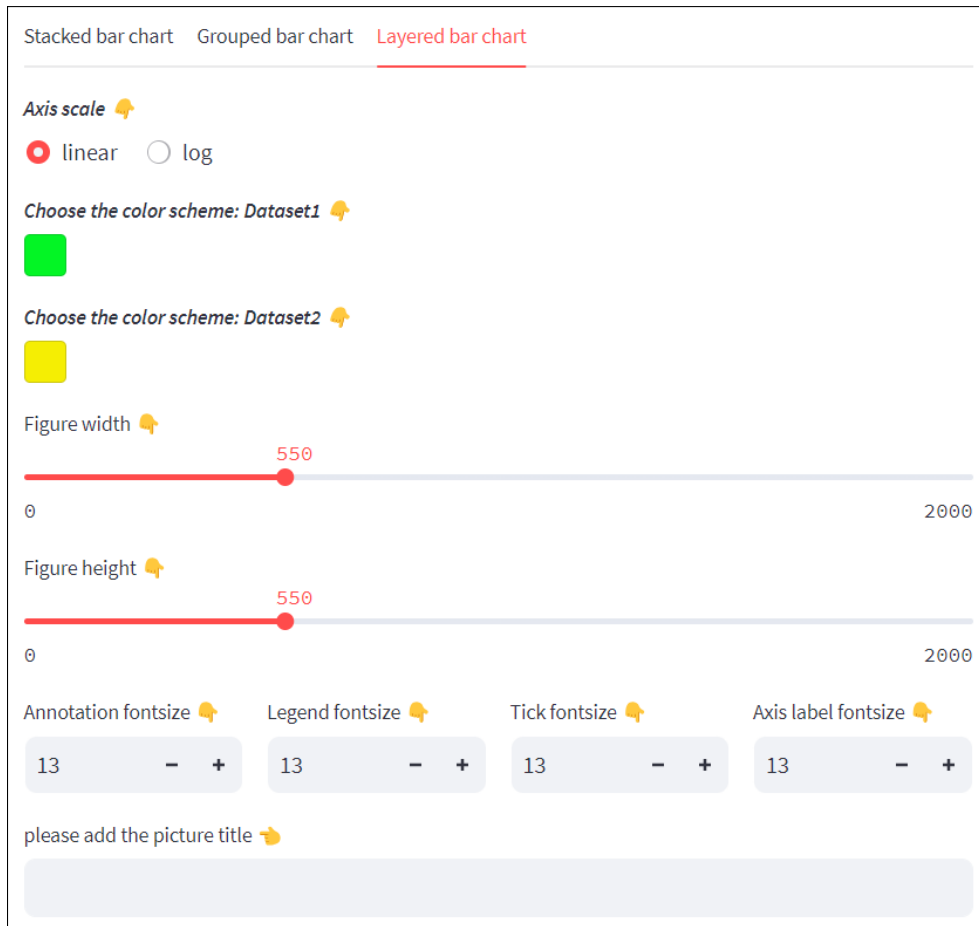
Stacked bar chart Grouped bar chart Layered bar chart

*Axis scale* 👇

linear log

*Choose the color scheme: Dataset1* 👇

*Choose the color scheme: Dataset2* 👇

Figure width 👇

550

0 2000

Figure height 👇

550

0 2000

Annotation fontsize 👇 Legend fontsize 👇 Tick fontsize 👇 Axis label fontsize 👇

13 − + 13 − + 13 − + 13 − +

please add the picture title 👈